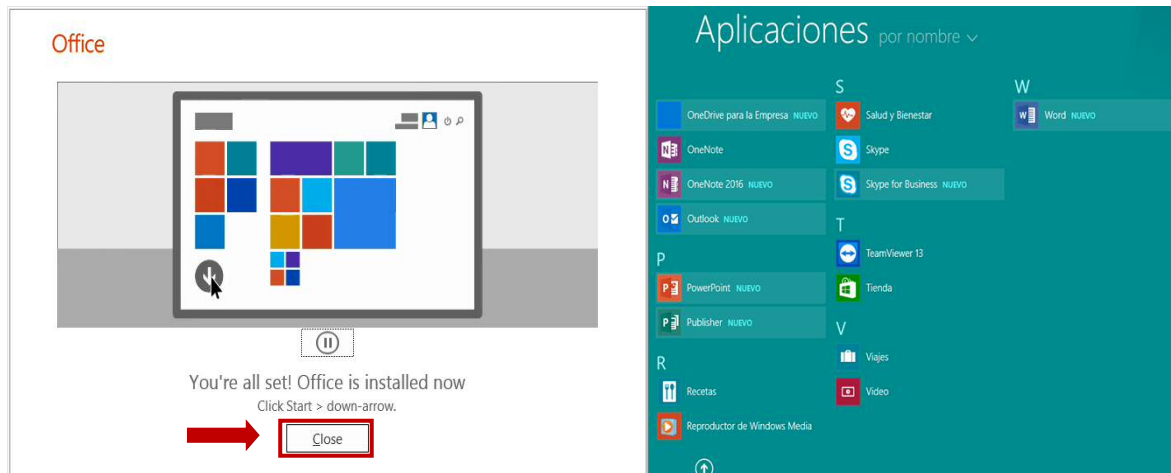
Office

You're all set! Office is installed now

Click Start > down-arrow.

Close

Aplicaciones por nombre

OneDrive para la Empresa NUEVO

OneNote

OneNote 2016 NUEVO

Outlook NUEVO

P

PowerPoint NUEVO

Publisher NUEVO

R

Recetas

Reproductor de Windows Media

S

Salud y Bienestar

Skype

Skype for Business NUEVO

T

TeamViewer 13

Tienda

V

Viajes

Video

W

Word NUEVO